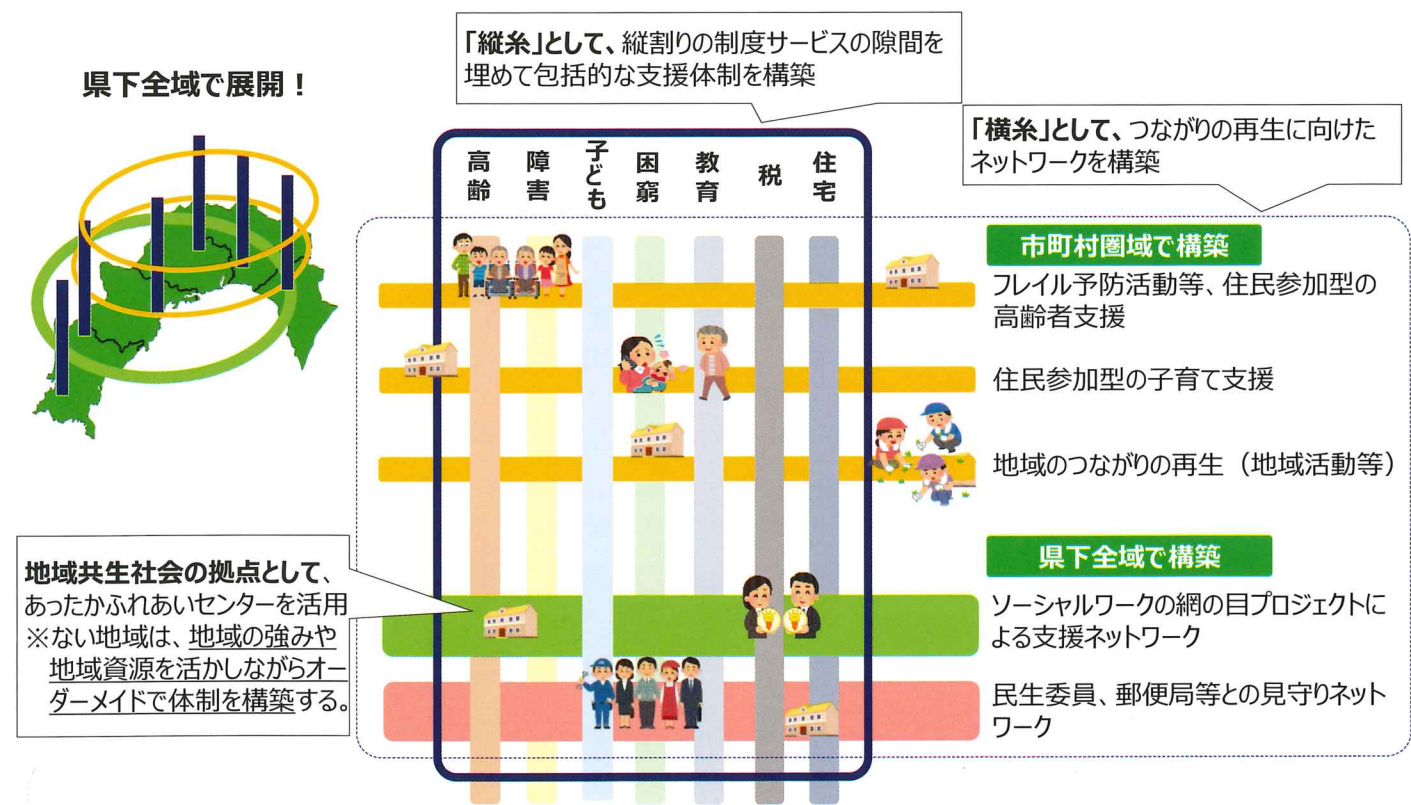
県下全域で展開！

「縦糸」として、縦割りの制度サービスの隙間を埋めて包括的な支援体制を構築

「横糸」として、つながりの再生に向けたネットワークを構築

高齢

障害

子ども

困窮

教育

税

住宅

市町村圏域で構築

フレイル予防活動等、住民参加型の高齢者支援

住民参加型の子育て支援

地域のつながりの再生（地域活動等）

県下全域で構築

ソーシャルワークの網の目プロジェクトによる支援ネットワーク

民生委員、郵便局等との見守りネットワーク

地域共生社会の拠点として、あったかふれあいセンターを活用
※ない地域は、地域の強みや地域資源を活かしながらオーダーメイドで体制を構築する。